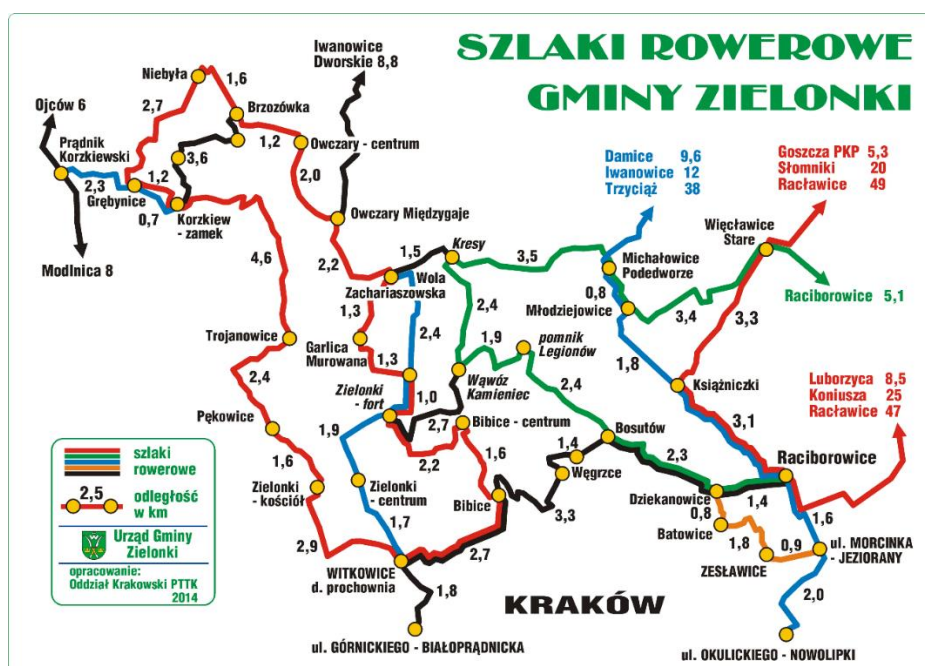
SZLAKI ROWEROWE
GMINY ZIELONKI

Iwanowice Dworskie 8,8

Niebyła 1,6
2,7
Brzozówka
Ojców 6
Prądnik Korzkiewski
3,6
1,2
Owczary - centrum
2,3
1,2
2,0
Grębynice
0,7
Korzkiew - zamek
Owczary Międzygaje
Modlnica 8
4,6
2,2
1,5
Kresy
3,5
Wola Zachariaszowska
2,4
1,3
2,4
Trojanowice
Garlica Murowana
1,3
1,9
pomnik Legionów
2,4
Zielonki - fort
1,0
Wąwóz Kamieniec
2,4
Pękowice
1,9
2,7
Bibice - centrum
1,6
Zielonki - centrum
2,2
1,6
Bibice
Zielonki - kościół
1,7
2,9
2,7
WITKOWICE d. prochownia
1,8
ul. GÓRNICKIEGO - BIAŁOPRĄDNICKA

Damice 9,6
Iwanowice 12
Trzyciąż 38

Goszcza PKP 5,3
Słomniki 20
Racławice 49

Więcławice Stare
Michałowice Podedworze
Raciborowice 5,1
0,8
Młodziejowice
3,4
3,3
1,8
Książniczki
3,1
Luborzyca 8,5
Koniusza 25
Racławice 47
Bosutów
1,4
Węgrzce
2,3
Raciborowice
Dziekanowice
1,4
3,3
0,8
1,6
Batowice
1,8
0,9
ul. MORCINKA - JEZIORANY
ZESŁAWICE
2,0
KRAKÓW
ul. OKULICKIEGO - NOWOLIPKI

szlaki rowerowe
2,5 odległość w km
Urząd Gminy Zielonki
opracowanie: Oddział Krakowski PTTK 2014